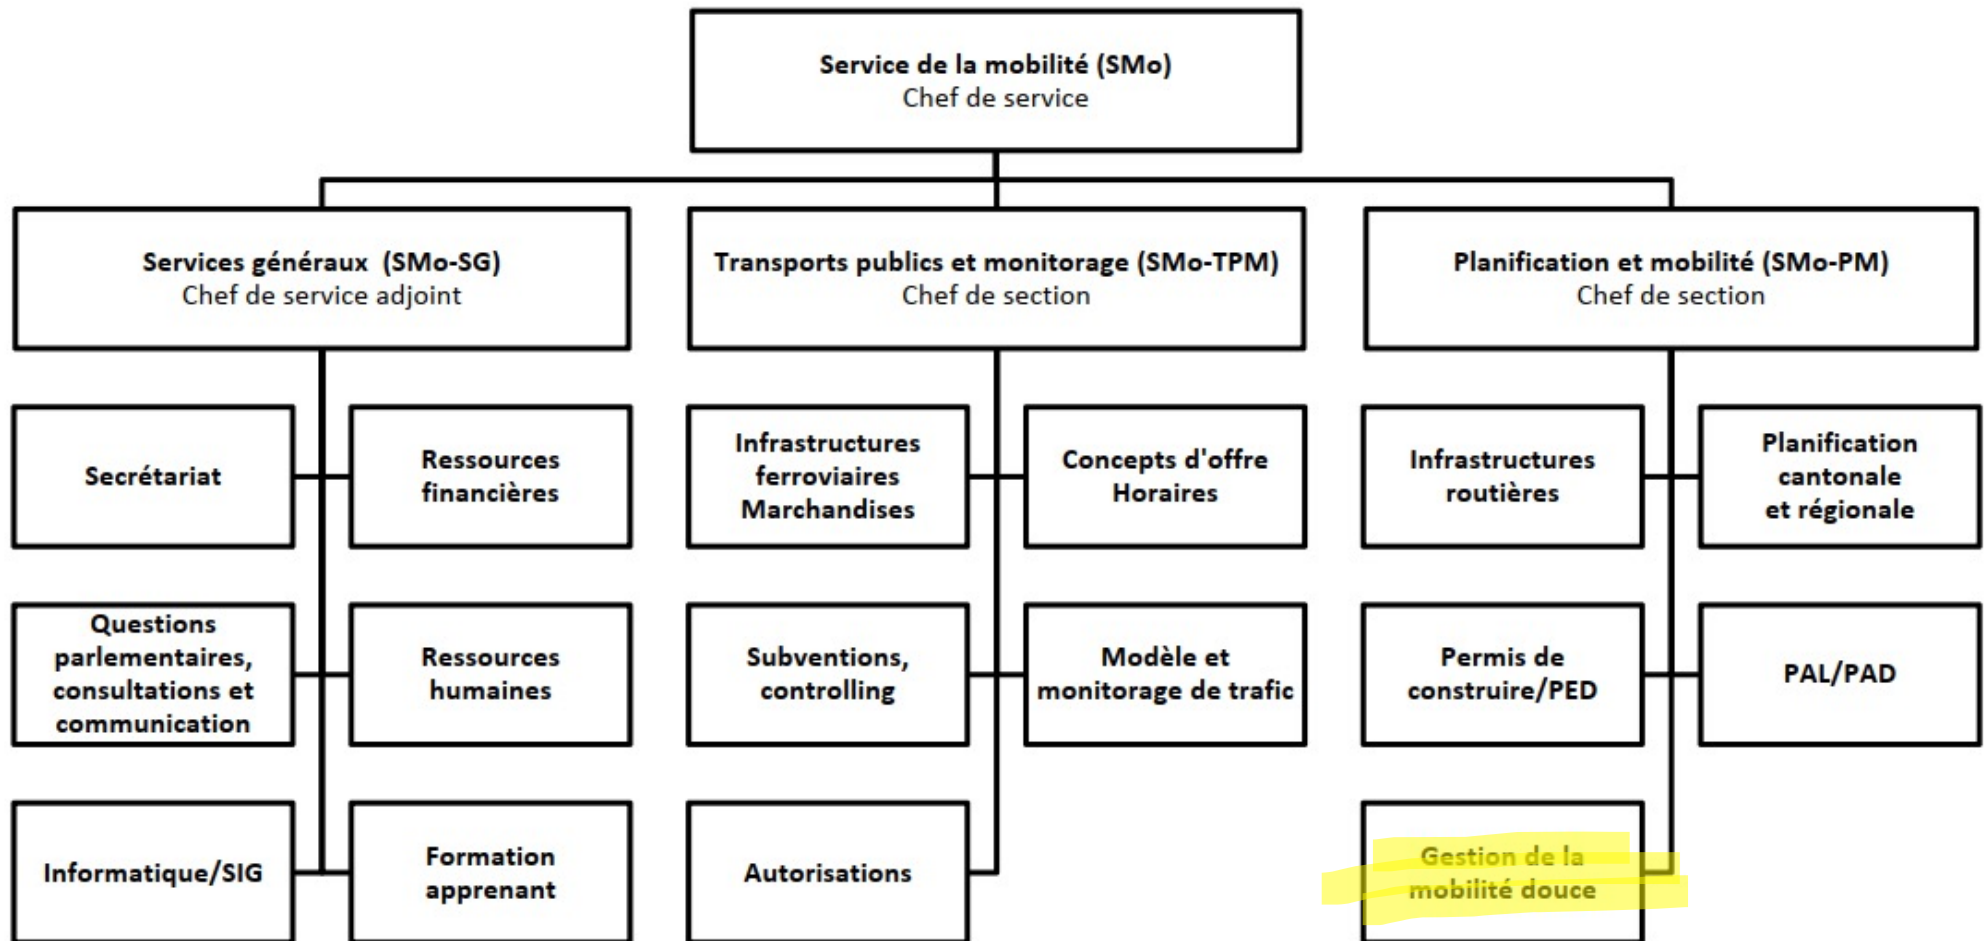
Service de la mobilité (SMo)
Chef de service

Services généraux (SMo-SG)
Chef de service adjoint

Secrétariat

Ressources financières

Questions parlementaires, consultations et communication

Ressources humaines

Informatique/SIG

Formation apprenant

Transports publics et monitorage (SMo-TPM)
Chef de section

Infrastructures ferroviaires Marchandises

Concepts d'offre Horaires

Subventions, controlling

Modèle et monitorage de trafic

Autorisations

Planification et mobilité (SMo-PM)
Chef de section

Infrastructures routières

Planification cantonale et régionale

Permis de construire/PED

PAL/PAD

Gestion de la mobilité douce